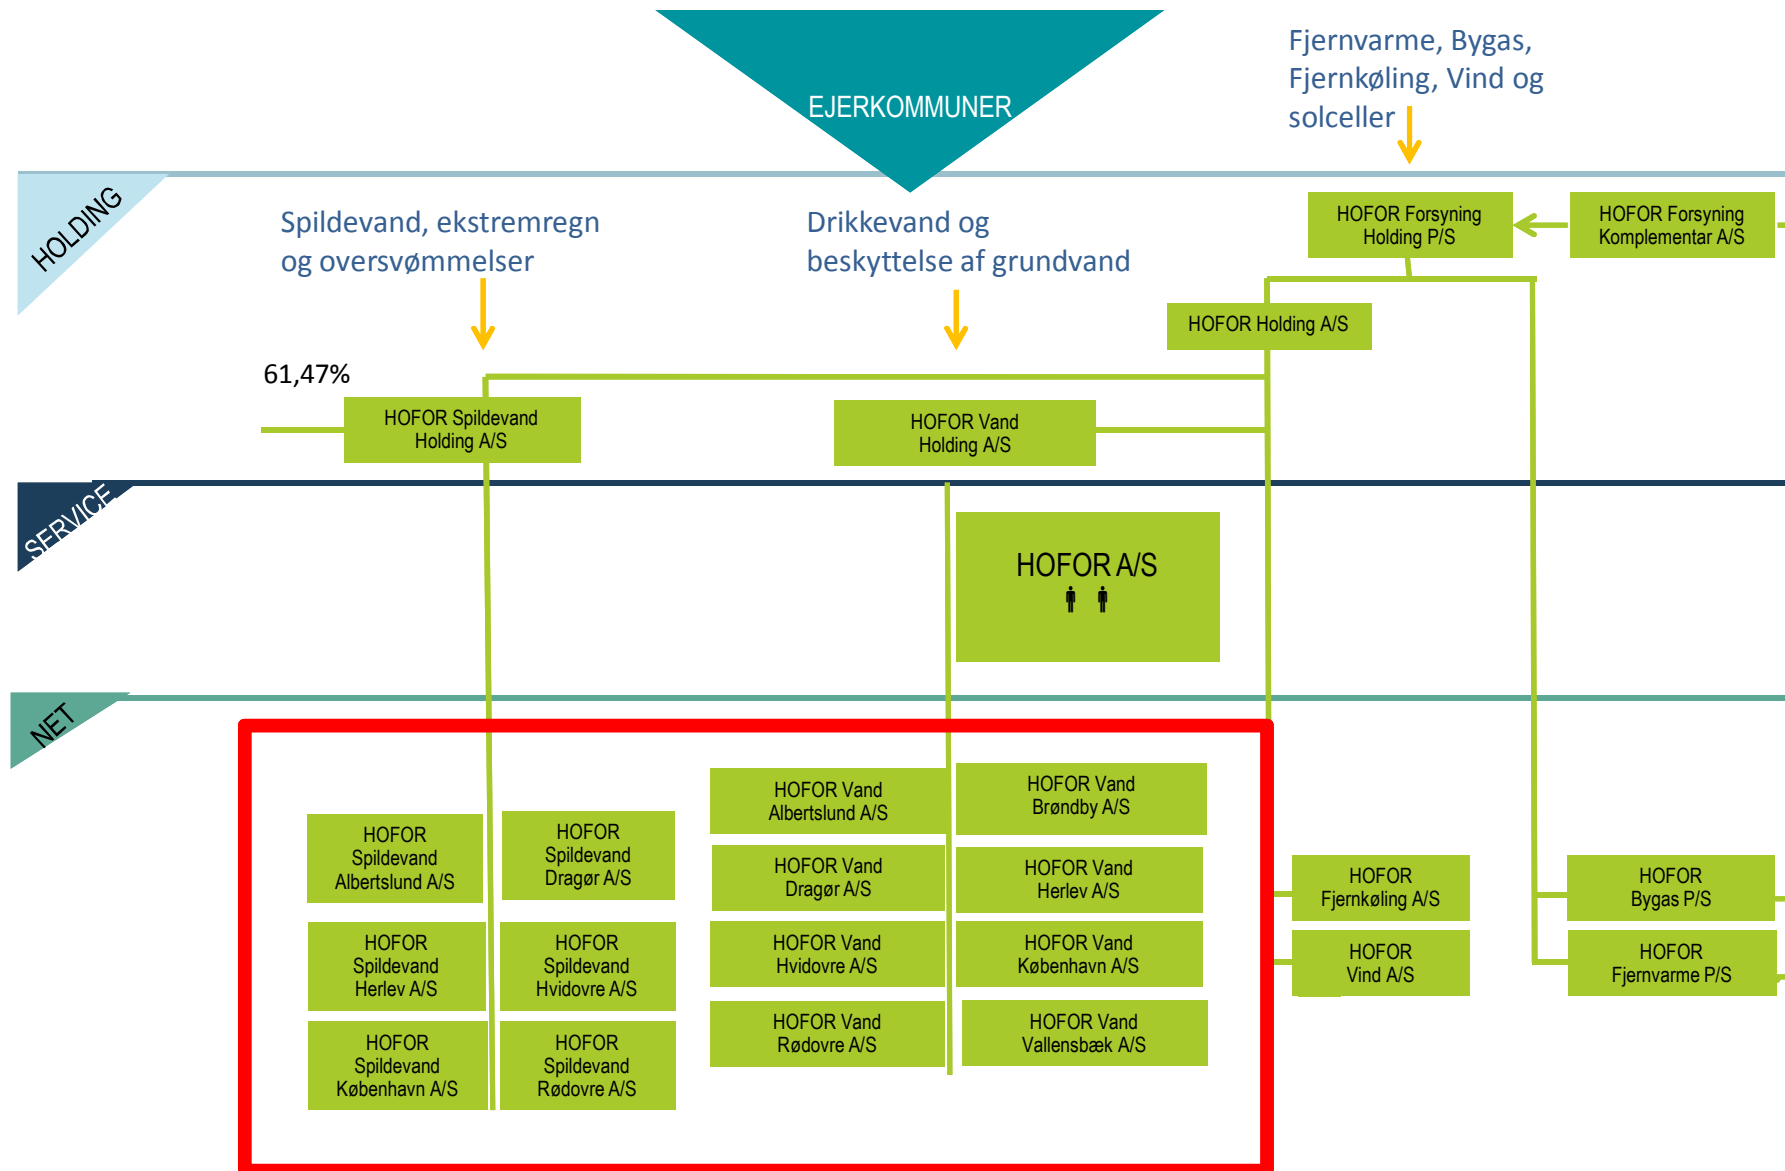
EJERKOMMUNER

Fjernvarme, Bygas, Fjernkøling, Vind og solceller

HOLDING

Spildevand, ekstremregn og oversvømmelser

Drikkevand og beskyttelse af grundvand

HOFOR Forsyning Holding P/S

HOFOR Forsyning Komplementar A/S

HOFOR Holding A/S

61,47%

HOFOR Spildevand Holding A/S

HOFOR Vand Holding A/S

SERVICE

HOFOR A/S

NET

HOFOR Spildevand Albertslund A/S

HOFOR Spildevand Dragør A/S

HOFOR Vand Albertslund A/S

HOFOR Vand Brøndby A/S

HOFOR Vand Dragør A/S

HOFOR Vand Herlev A/S

HOFOR Fjernkøling A/S

HOFOR Bygas P/S

HOFOR Spildevand Herlev A/S

HOFOR Spildevand Hvidovre A/S

HOFOR Vand Hvidovre A/S

HOFOR Vand København A/S

HOFOR Vind A/S

HOFOR Fjernvarme P/S

HOFOR Spildevand København A/S

HOFOR Spildevand Rødovre A/S

HOFOR Vand Rødovre A/S

HOFOR Vand Vallensbæk A/S